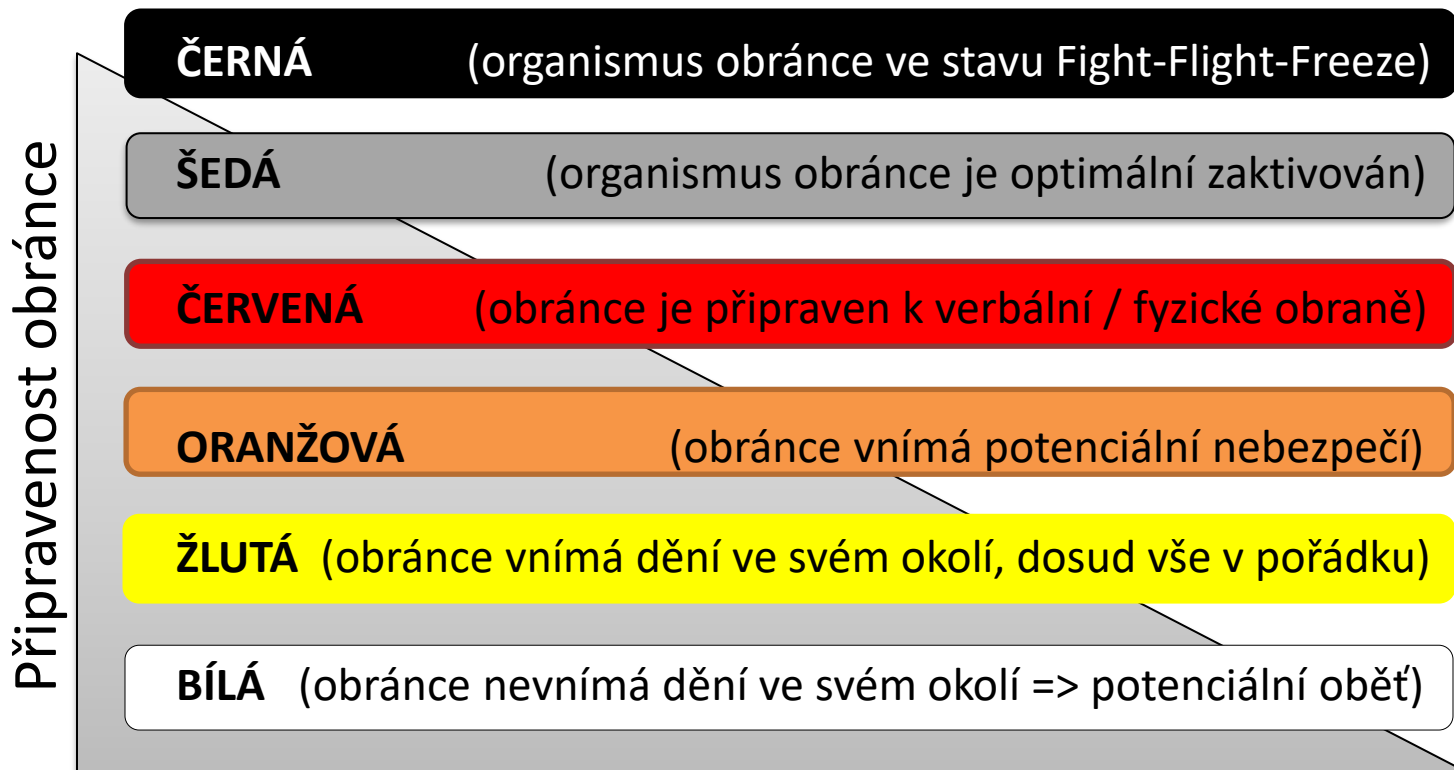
Připravenost obránce

**ČERNÁ** (organismus obránce ve stavu Fight-Flight-Freeze)

**ŠEDÁ** (organismus obránce je optimální zaktivován)

**ČERVENÁ** (obránce je připraven k verbální / fyzické obraně)

**ORANŽOVÁ** (obránce vnímá potenciální nebezpečí)

**ŽLUTÁ** (obránce vnímá dění ve svém okolí, dosud vše v pořádku)

**BÍLÁ** (obránce nevnímá dění ve svém okolí => potenciální oběť)